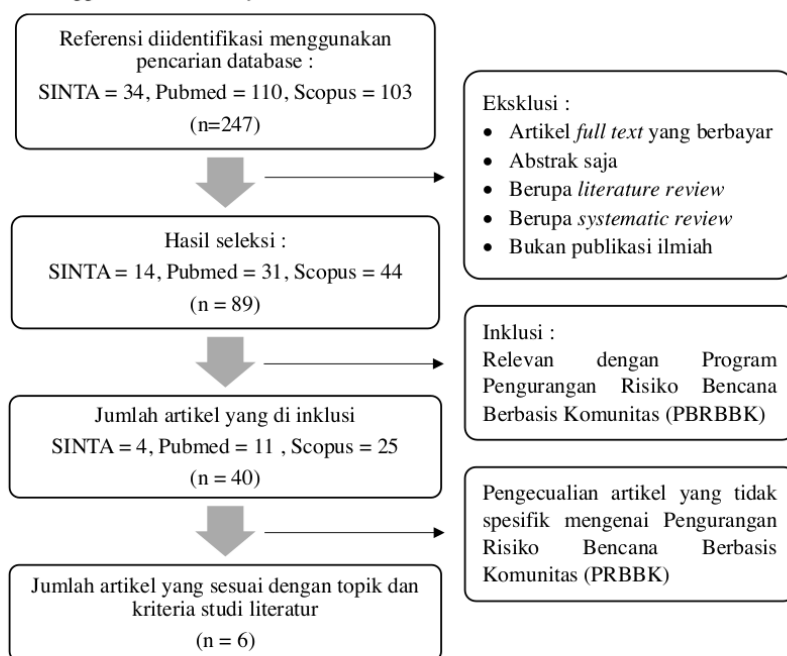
Referensi diidentifikasi menggunakan pencarian database :
SINTA = 34, Pubmed = 110, Scopus = 103
(n=247)

Eksklusi :
- Artikel full text yang berbayar
- Abstrak saja
- Berupa literature review
- Berupa systematic review
- Bukan publikasi ilmiah

Hasil seleksi :
SINTA = 14, Pubmed = 31, Scopus = 44
(n = 89)

Inklusi :
Relevan dengan Program Pengurangan Risiko Bencana Berbasis Komunitas (PBRBBK)

Jumlah artikel yang di inklusi
SINTA = 4, Pubmed = 11 , Scopus = 25
(n = 40)

Pengecualian artikel yang tidak spesifik mengenai Pengurangan Risiko Bencana Berbasis Komunitas (PRBBK)

Jumlah artikel yang sesuai dengan topik dan kriteria studi literatur
(n = 6)